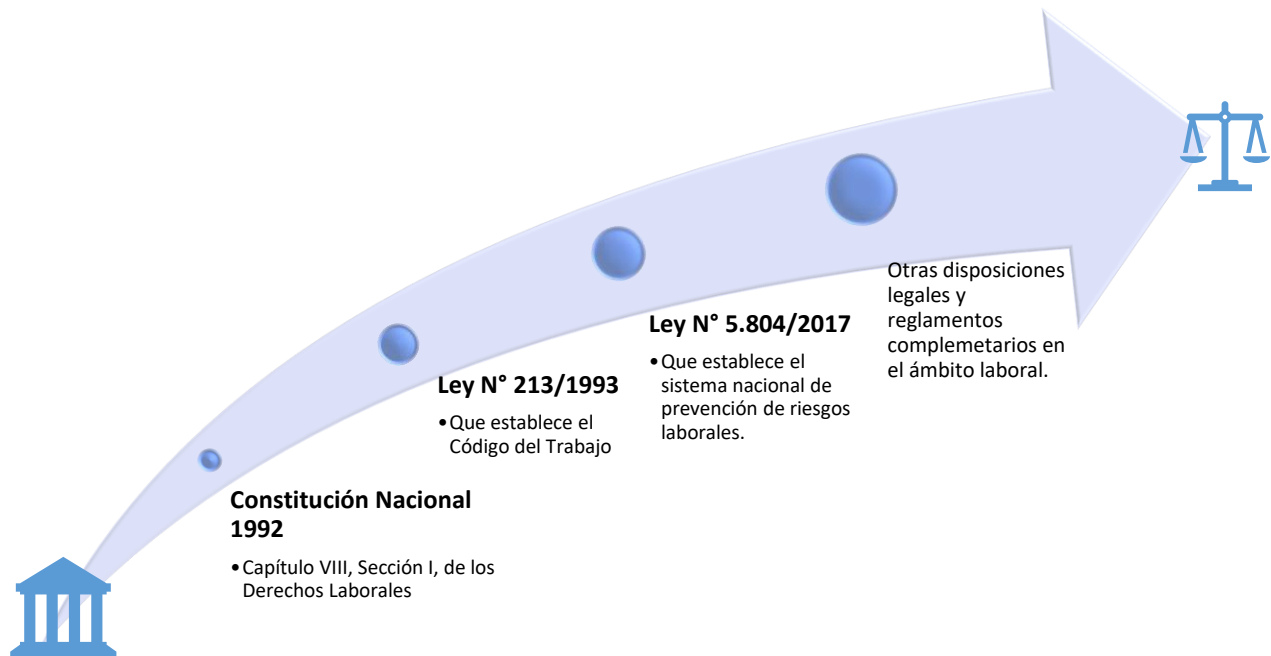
Constitución Nacional 1992

• Capítulo VIII, Sección I, de los Derechos Laborales

Ley N° 213/1993

• Que establece el Código del Trabajo

Ley N° 5.804/2017

• Que establece el sistema nacional de prevención de riesgos laborales.

Otras disposiciones legales y reglamentos complemetarios en el ámbito laboral.